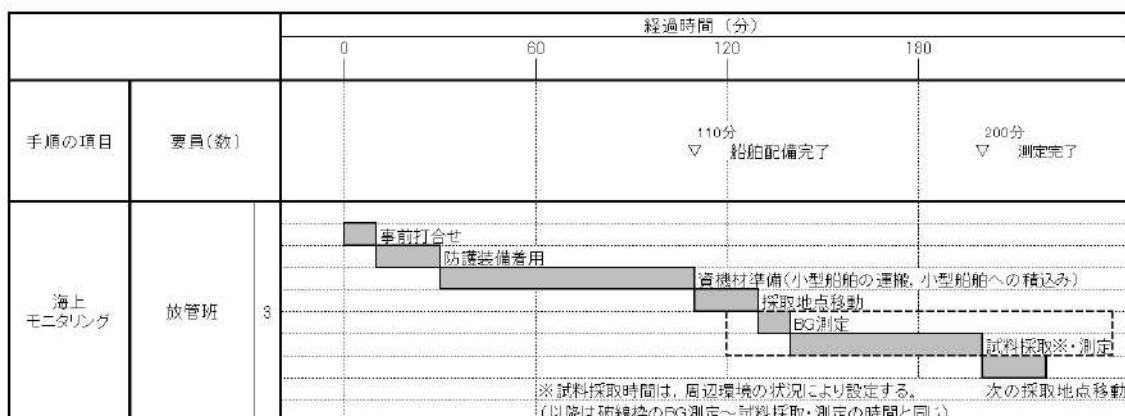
| | | | 経過時間（分） |
|---|---|---|---|
| | | | 0　60　120　180 |
| 手順の項目 | 要員(数) | | 110分 ▽ 船舶配備完了　200分 ▽ 測定完了 |
| 海上モニタリング | 放管班 | 3 | 事前打合せ<br>防護装備着用<br>資機材準備(小型船舶の運搬, 小型船舶への積込み)<br>採取地点移動<br>BG測定<br>試料採取※・測定<br>次の採取地点移動 |

※試料採取時間は，周辺環境の状況により設定する。
(以降は破線枠のBG測定～試料採取・測定の時間と同じ)